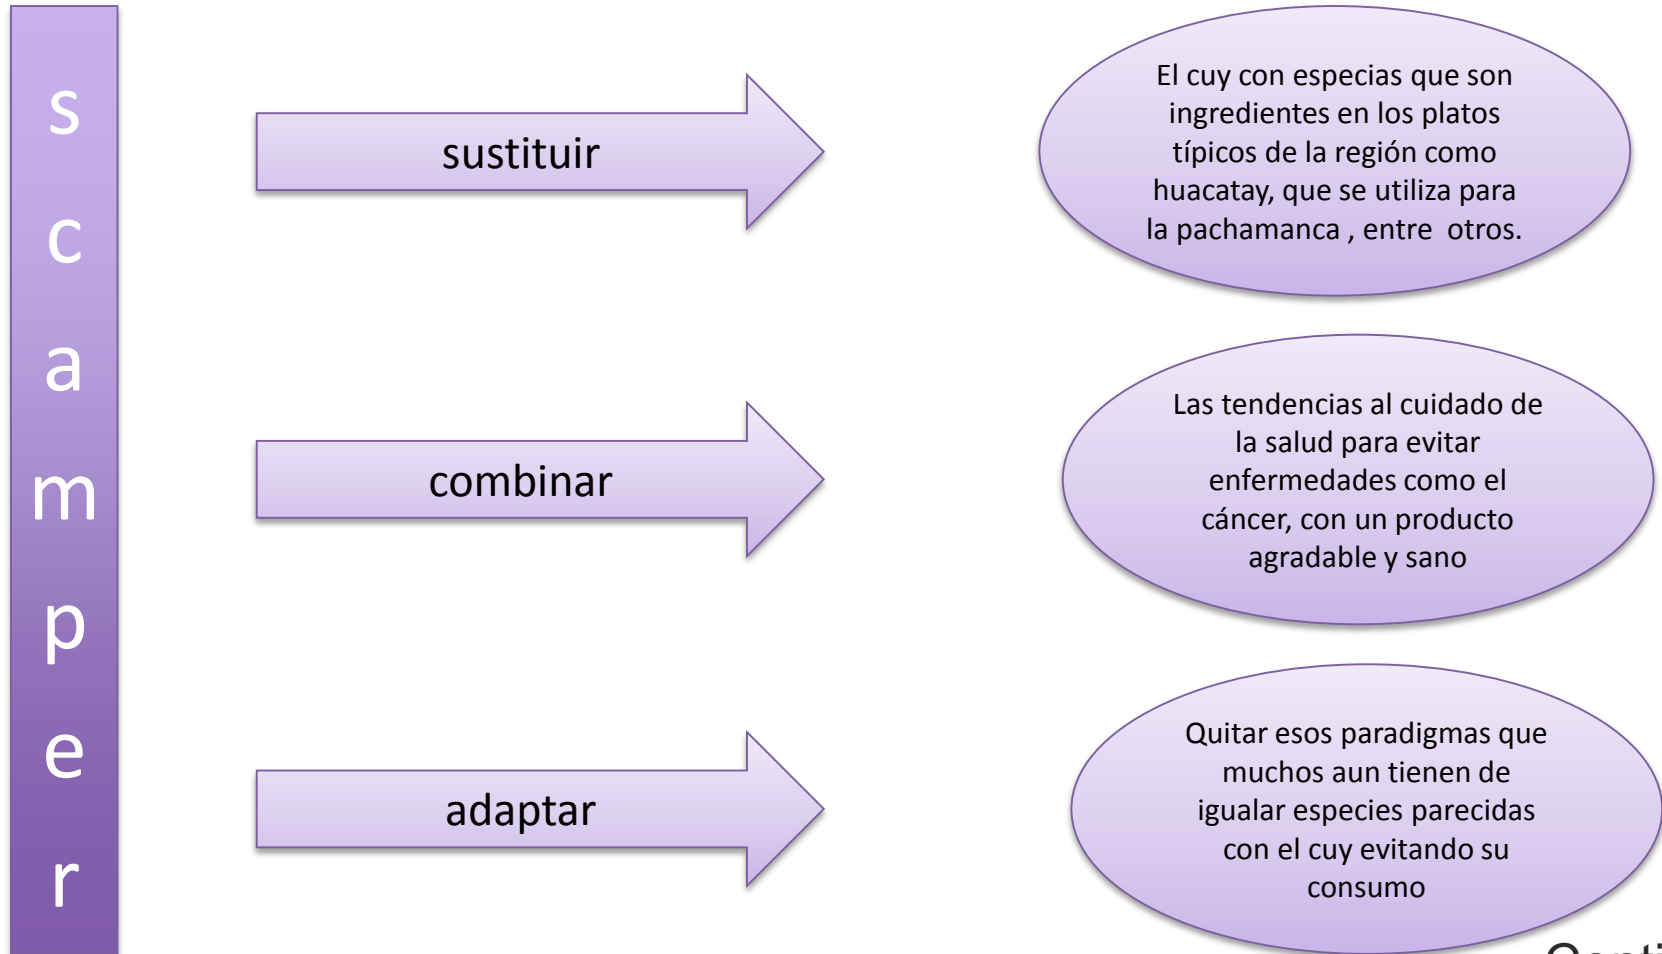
s
c
a
m
p
e
r

sustituir

El cuy con especias que son ingredientes en los platos típicos de la región como huacatay, que se utiliza para la pachamanca , entre otros.

combinar

Las tendencias al cuidado de la salud para evitar enfermedades como el cáncer, con un producto agradable y sano

adaptar

Quitar esos paradigmas que muchos aun tienen de igualar especies parecidas con el cuy evitando su consumo

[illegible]